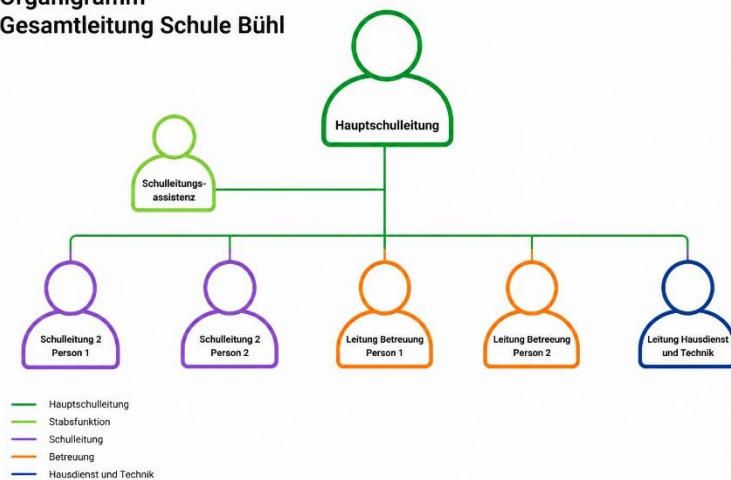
Organigramm
Gesamtleitung Schule Bühl

Hauptschulleitung

Schulleitungsassistenz

Schulleitung 2 Person 1

Schulleitung 2 Person 2

Leitung Betreuung Person 1

Leitung Betreeung Person 2

Leitung Hausdienst und Technik

Hauptschulleitung
Stabsfunktion
Schulleitung
Betreuung
Hausdienst und Technik